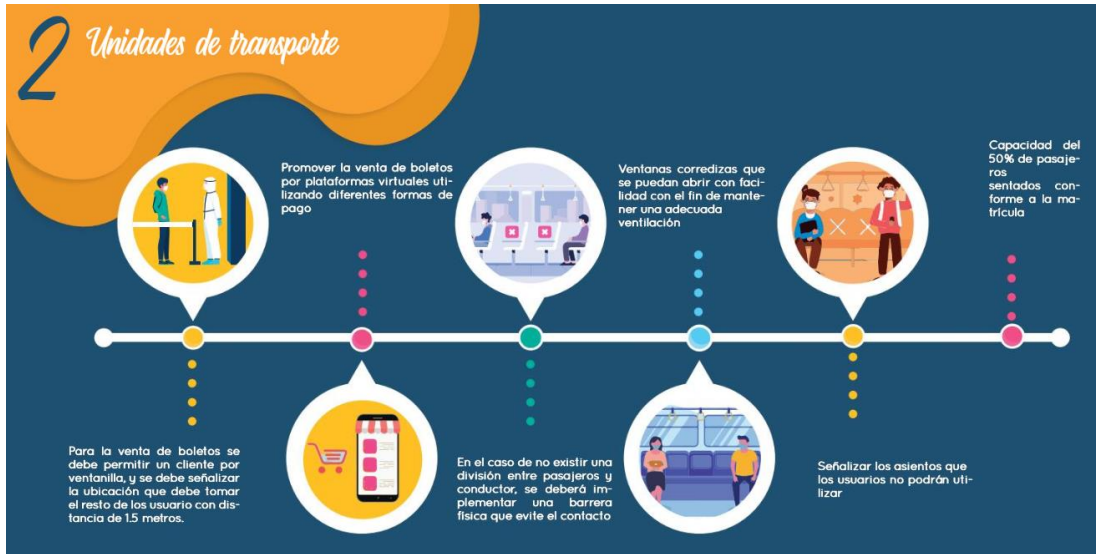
2 Unidades de transporte

Promover la venta de boletos por plataformas virtuales utilizando diferentes formas de pago

Ventanas corredizas que se puedan abrir con facilidad con el fin de mantener una adecuada ventilación

Capacidad del 50% de pasajeros sentados conforme a la matrícula

Para la venta de boletos se debe permitir un cliente por ventanilla, y se debe señalizar la ubicación que debe tomar el resto de los usuario con distancia de 1.5 metros.

En el caso de no existir una división entre pasajeros y conductor, se deberá implementar una barrera física que evite el contacto

Señalizar los asientos que los usuarios no podrán utilizar